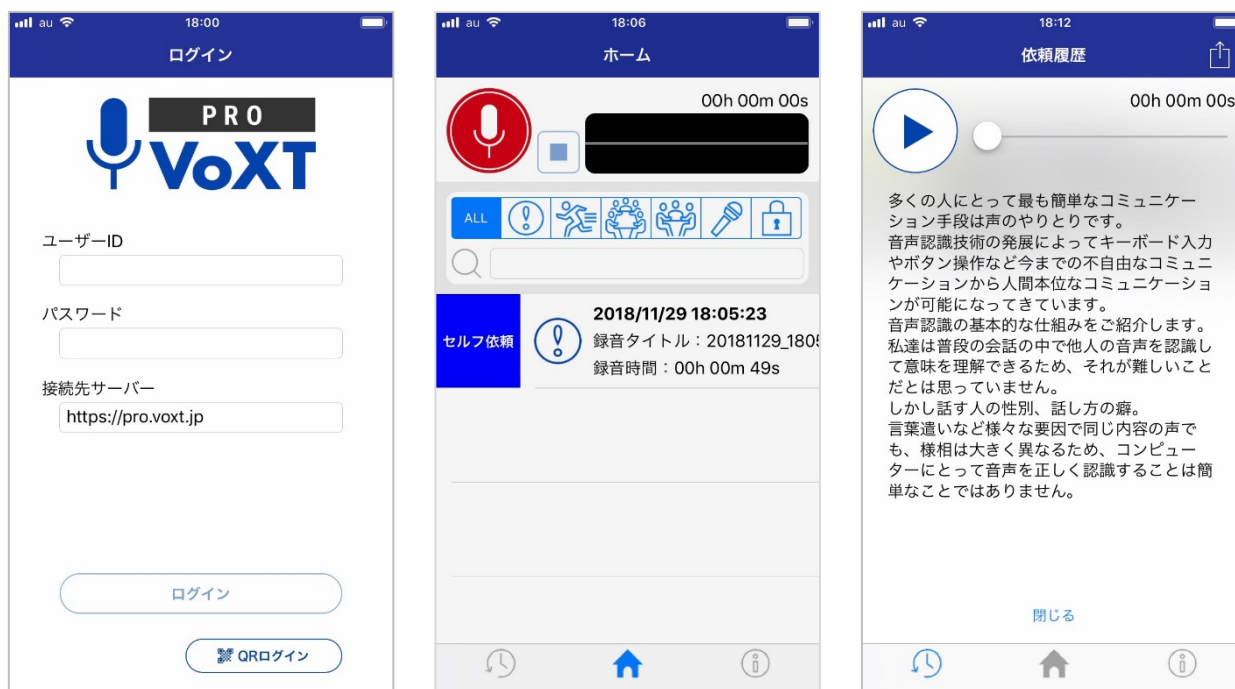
au 18:00

ログイン

PRO
VoXT

ユーザーID

パスワード

接続先サーバー

https://pro.voxt.jp

ログイン

QRログイン

au 18:06

ホーム

00h 00m 00s

ALL

2018/11/29 18:05:23
セルフ依頼
録音タイトル：20181129_1805
録音時間：00h 00m 49s

au 18:12

依頼履歴

00h 00m 00s

多くの人にとって最も簡単なコミュニケーション手段は声のやりとりです。
音声認識技術の発展によってキーボード入力やボタン操作など今までの不自由なコミュニケーションから人間本位なコミュニケーションが可能になってきています。
音声認識の基本的な仕組みをご紹介します。
私達は普段の会話の中で他人の音声を認識して意味を理解できるため、それが難しいことだとは思っていません。
しかし話す人の性別、話し方の癖。
言葉遣いなど様々な要因で同じ内容の声でも、様相は大きく異なるため、コンピューターにとって音声を正しく認識することは簡単なことではありません。

閉じる